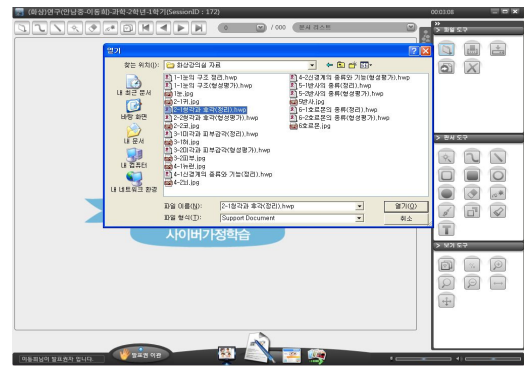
[화상연구(안남중-이동희)-과학-2학년-1학기(SessionID : 172)]

00:03:08

0 / 000 문서 리스트

> 파일 도구

> 문서 도구

> 보기 도구

열기

찾는 위치(I): 화상강의실 자료

내 최근 문서

바탕 화면

내 문서

내 컴퓨터

내 네트워크 환경

1-1눈의 구조 정리.hwp
1-1눈의 구조(형성평가).hwp
1눈.jpg
2-1귀.jpg
2-1감각과 효각(정리).hwp
2-2감각과 효각(형성평가).hwp
2-2코.jpg
3-1피부감각(정리).hwp
3-1피.jpg
3-2피각과 피부감각(형성평가).hwp
3-2피부.jpg
4-1뉴런.jpg
4-1신경계의 종류와 기능(정리).hwp
4-2뇌.jpg
4-2신경계의 종류와 기능(형성평가).hwp
5-1반사(정리).hwp
5-2반사의 종류(형성평가).hwp
5반사.jpg
6-1호르몬의 종류(정리).hwp
6-2호르몬의 종류(형성평가).hwp
6호르몬.jpg

파일 이름(N): 2-1감각과 효각(정리).hwp
파일 형식(T): Support Document

열기(O)
취소

사이버가정학습

이동희님이 발표권자 입니다.

발표권 이관